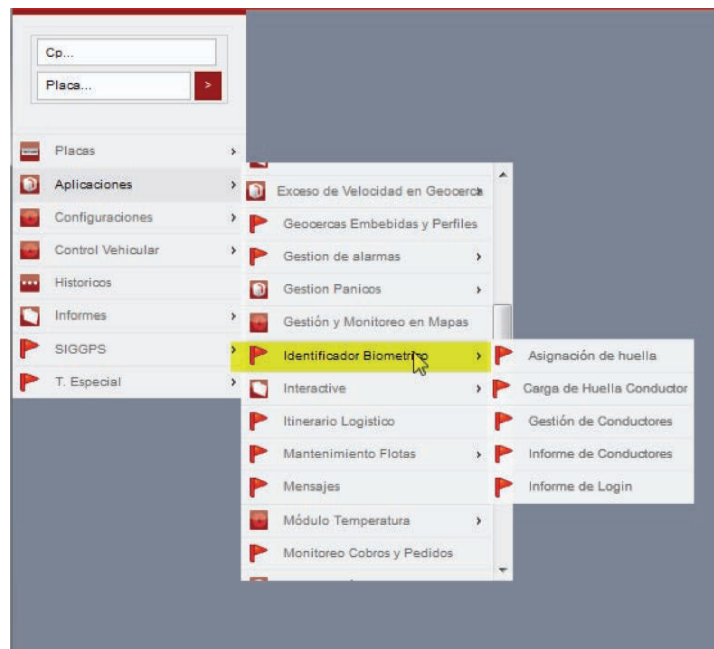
Cp...

Placa...

>

Placas ›

Aplicaciones ›

Configuraciones ›

Control Vehicular ›

Historicos

Informes ›

SIGGPS ›

T. Especial ›

Exceso de Velocidad en Geocerca

Geocercas Embebidas y Perfiles

Gestion de alarmas ›

Gestion Panicos ›

Gestión y Monitoreo en Mapas

Identificador Biometrico ›

Interactive ›

Itinerario Logistico

Mantenimiento Flotas ›

Mensajes

Módulo Temperatura ›

Monitoreo Cobros y Pedidos

Asignación de huella

Carga de Huella Conductor

Gestión de Conductores

Informe de Conductores

Informe de Login